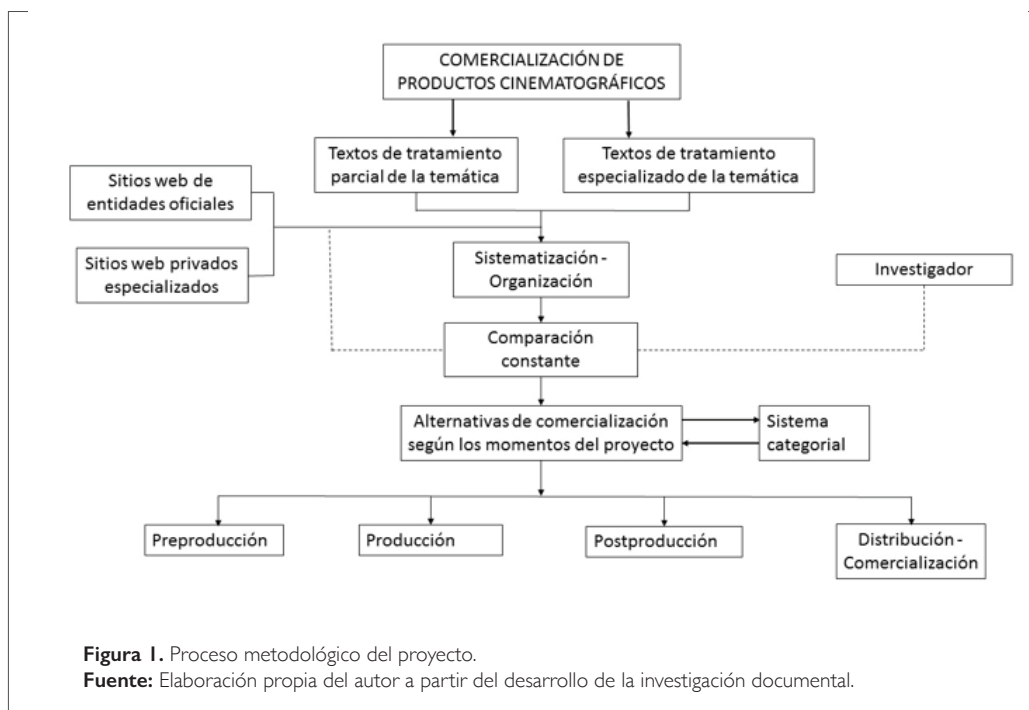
COMERCIALIZACIÓN DE PRODUCTOS CINEMATOGRÁFICOS

Textos de tratamiento parcial de la temática

Textos de tratamiento especializado de la temática

Sitios web de entidades oficiales

Sitios web privados especializados

Sistematización - Organización

Investigador

Comparación constante

Alternativas de comercialización según los momentos del proyecto

Sistema categorial

Preproducción

Producción

Postproducción

Distribución - Comercialización

**Figura 1.** Proceso metodológico del proyecto.
**Fuente:** Elaboración propia del autor a partir del desarrollo de la investigación documental.